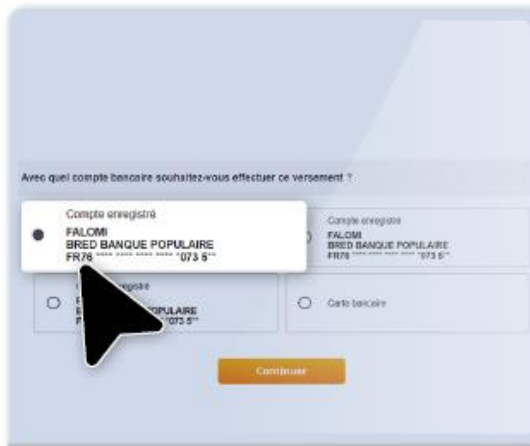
Avec quel compte bancaire souhaitez-vous effectuer ce versement ?

Compte enregistré
FALOMI
BRED BANQUE POPULAIRE
FR76 **** **** **** **** *073 5**

Compte enregistré
FALOMI
BRED BANQUE POPULAIRE
FR76 **** **** **** **** *073 5**

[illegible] enregistré
F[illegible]
B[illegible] POPULAIRE
F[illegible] *073 5**

Carte bancaire

Continuer